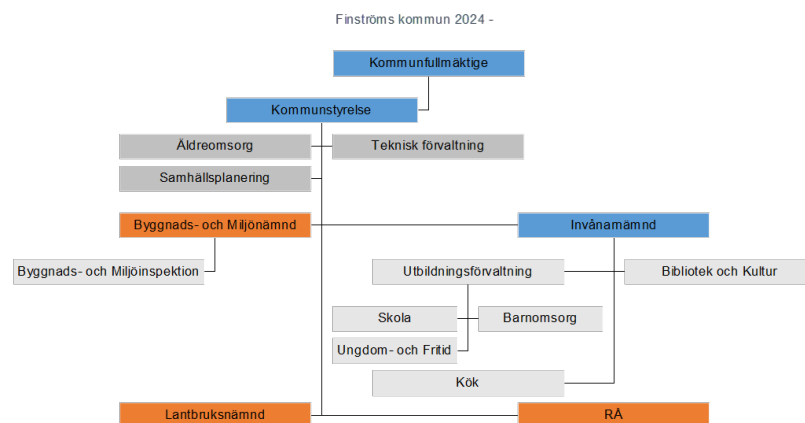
Finströms kommun 2024 -

Kommunfullmäktige

Kommunstyrelse

Äldreomsorg

Teknisk förvaltning

Samhällsplanering

Byggnads- och Miljönämnd

Invånarnämnd

Byggnads- och Miljöinspektion

Utbildningsförvaltning

Bibliotek och Kultur

Skola

Barnomsorg

Ungdom- och Fritid

Kök

Lantbruksnämnd

RÅ